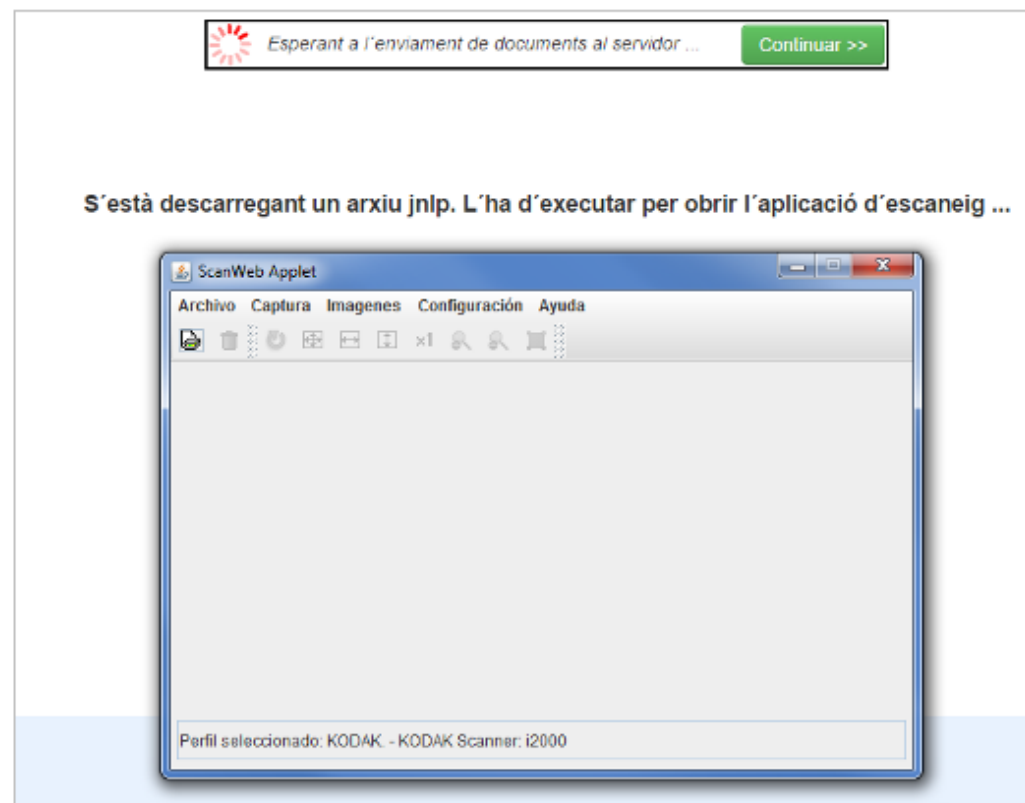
Esperant a l´enviament de documents al servidor ...

Continuar >>

S´està descarregant un arxiu jnlp. L´ha d´executar per obrir l´aplicació d´escaneig ...

ScanWeb Applet

Archivo Captura Imagenes Configuración Ayuda

x1

Perfil seleccionado: KODAK. - KODAK Scanner: i2000